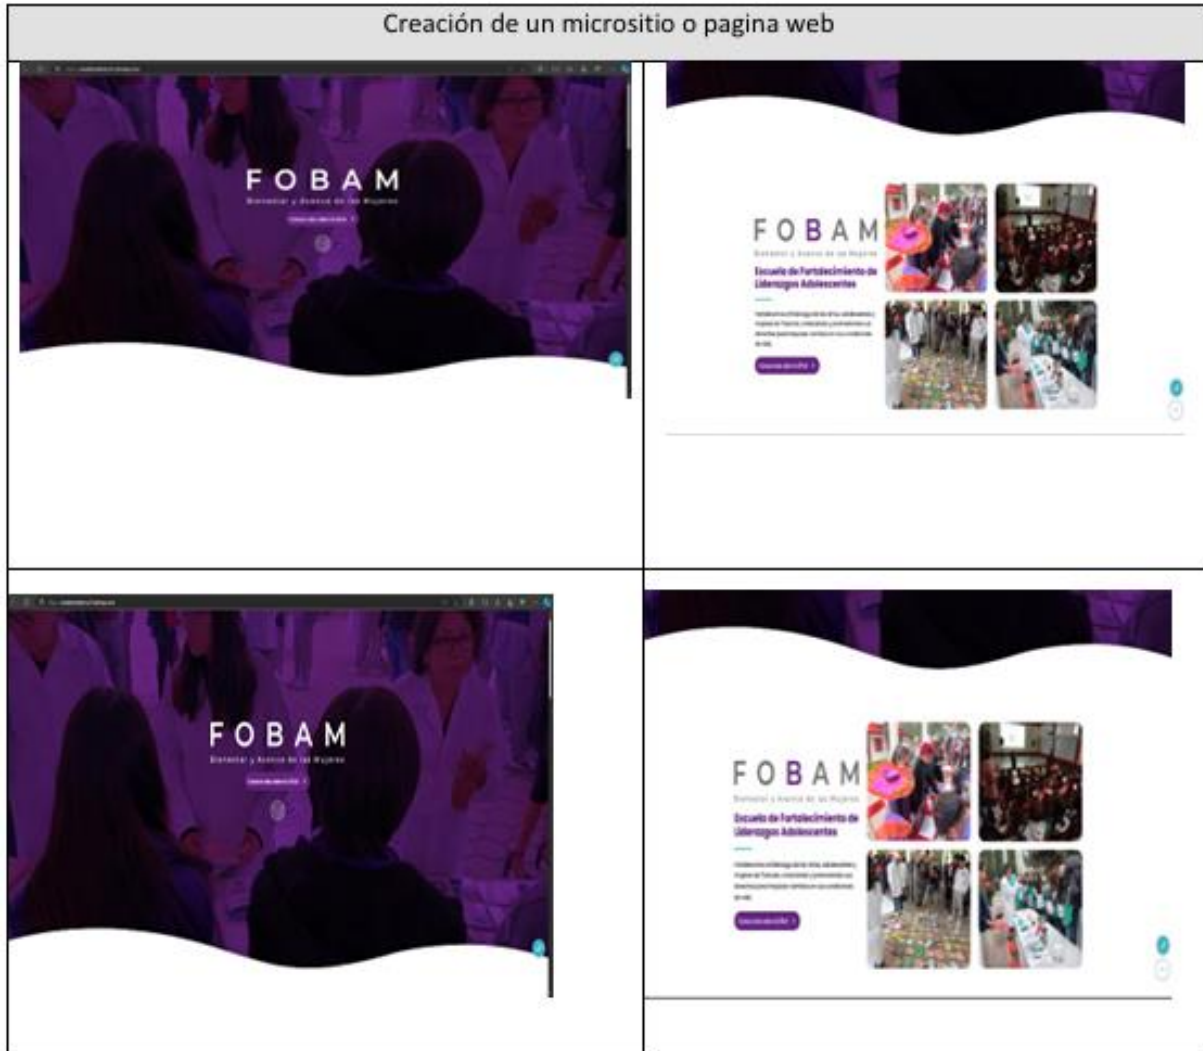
Creación de un micrositio o pagina web

| | |
|---|---|
| FOBAM<br>Bienestar y Avance de las Mujeres<br>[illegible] | FOBAM<br>Bienestar y Avance de las Mujeres<br>Escuela de Fortalecimiento de Liderazgos Adolescentes<br>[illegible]<br>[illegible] |
| FOBAM<br>Bienestar y Avance de las Mujeres<br>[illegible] | FOBAM<br>Bienestar y Avance de las Mujeres<br>Escuela de Fortalecimiento de Liderazgos Adolescentes<br>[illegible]<br>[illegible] |